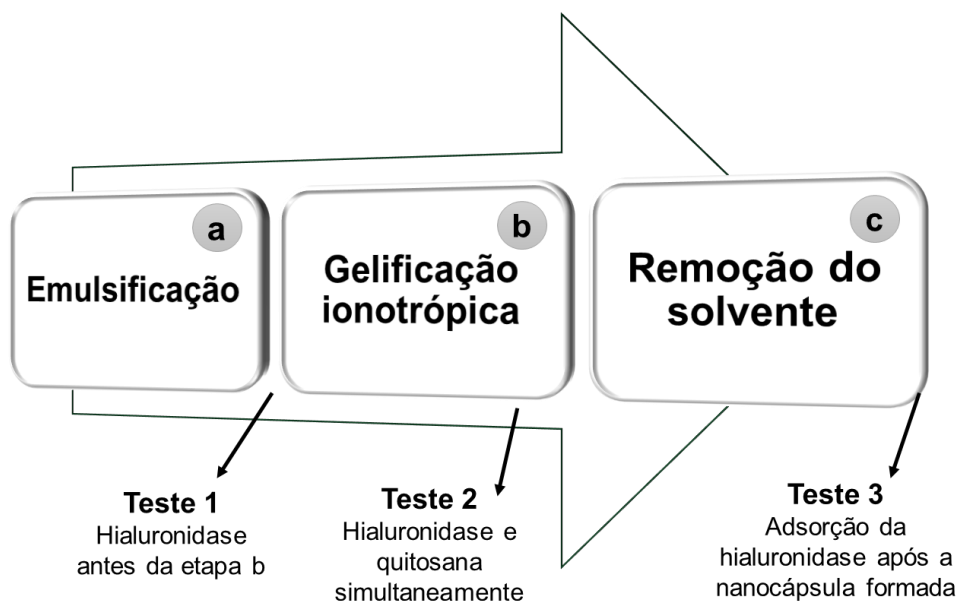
a
Emulsificação

b
Gelificação ionotrópica

c
Remoção do solvente

Teste 1
Hialuronidase antes da etapa b

Teste 2
Hialuronidase e quitosana simultaneamente

Teste 3
Adsorção da hialuronidase após a nanocápsula formada